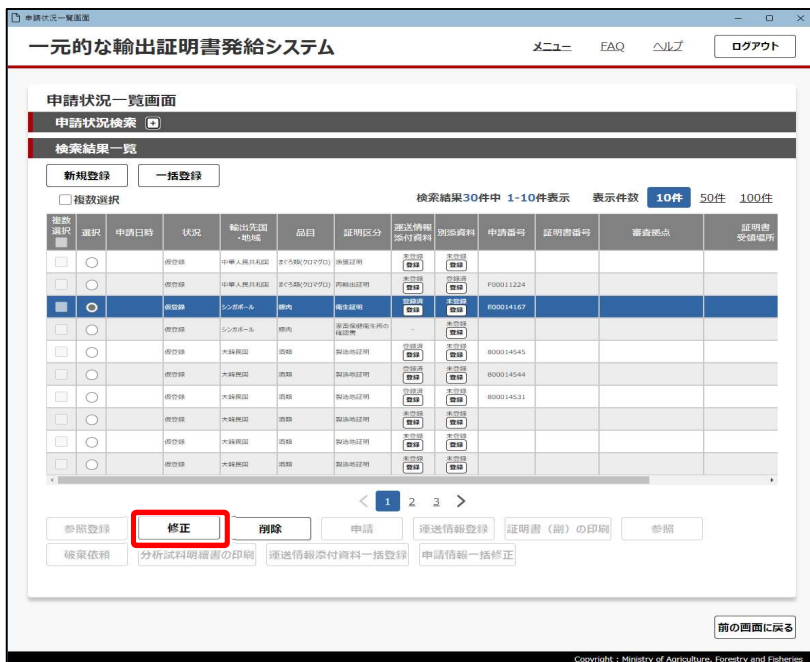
申請状況一覧画面

一元的な輸出証明書発給システム

メニュー FAQ ヘルプ ログアウト

申請状況一覧画面

申請状況検索

検索結果一覧

新規登録 一括登録

複数選択

検索結果30件中 1-10件表示 表示件数 10件 50件 100件

| 複数選択 | 選択 | 申請日時 | 状況 | 輸出先国・地域 | 品目 | 証明区分 | 運送情報添付資料 | 別添資料 | 申請番号 | 証明書番号 | 審査拠点 | 証明書受領場所 |
|---|---|---|---|---|---|---|---|---|---|---|---|---|
| | | | 仮登録 | 中華人民共和国 | まぐろ類(クロマグロ) | 漁獲証明 | 未登録 登録 | 未登録 登録 | | | | |
| | | | 仮登録 | 中華人民共和国 | まぐろ類(クロマグロ) | 再輸出証明 | 未登録 登録 | 登録済 登録 | F00011224 | | | |
| | | | 仮登録 | シンガポール | 豚肉 | 衛生証明 | 登録済 登録 | 未登録 登録 | E00014167 | | | |
| | | | 仮登録 | シンガポール | 豚肉 | 家畜保健衛生所の確認書 | - | 未登録 登録 | | | | |
| | | | 仮登録 | 大韓民国 | 酒類 | 製造地証明 | 登録済 登録 | 未登録 登録 | 800014545 | | | |
| | | | 仮登録 | 大韓民国 | 酒類 | 製造地証明 | 登録済 登録 | 未登録 登録 | 800014544 | | | |
| | | | 仮登録 | 大韓民国 | 酒類 | 製造地証明 | 登録済 登録 | 未登録 登録 | 800014531 | | | |
| | | | 仮登録 | 大韓民国 | 酒類 | 製造地証明 | 未登録 登録 | 未登録 登録 | | | | |
| | | | 仮登録 | 大韓民国 | 酒類 | 製造地証明 | 未登録 登録 | 未登録 登録 | | | | |
| | | | 仮登録 | 大韓民国 | 酒類 | 製造地証明 | 未登録 登録 | 未登録 登録 | | | | |

< 1 2 3 >

参照登録 修正 削除 申請 運送情報登録 証明書（副）の印刷 参照

破棄依頼 分析試料明細書の印刷 運送情報添付資料一括登録 申請情報一括修正

前の画面に戻る

Copyright : Ministry of Agriculture, Forestry and Fisheries